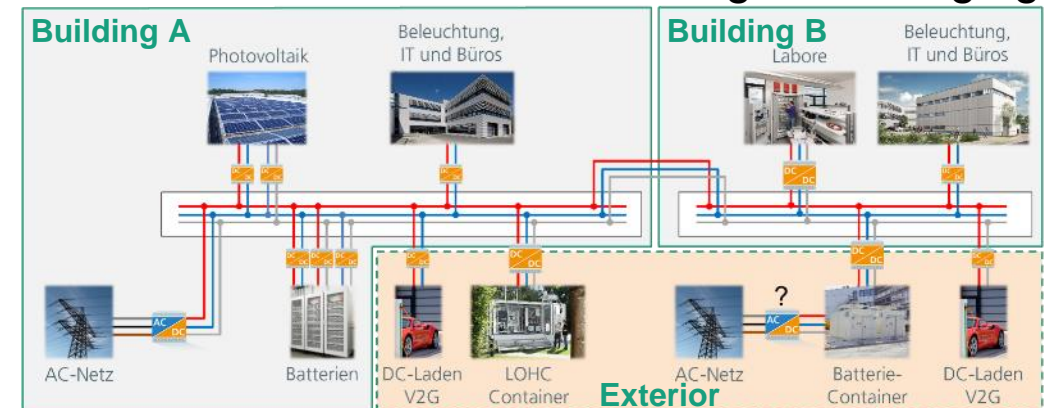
Building A

Photovoltaik

Beleuchtung, IT und Büros

Building B

Labore

Beleuchtung, IT und Büros

DC DC

DC DC

DC DC

DC DC

DC DC

DC DC

DC DC

DC DC

DC DC

DC DC

DC DC

DC DC

AC DC

?

AC DC

AC-Netz

Batterien

DC-Laden V2G

LOHC Container

Exterior

AC-Netz

Batterie-Container

DC-Laden V2G